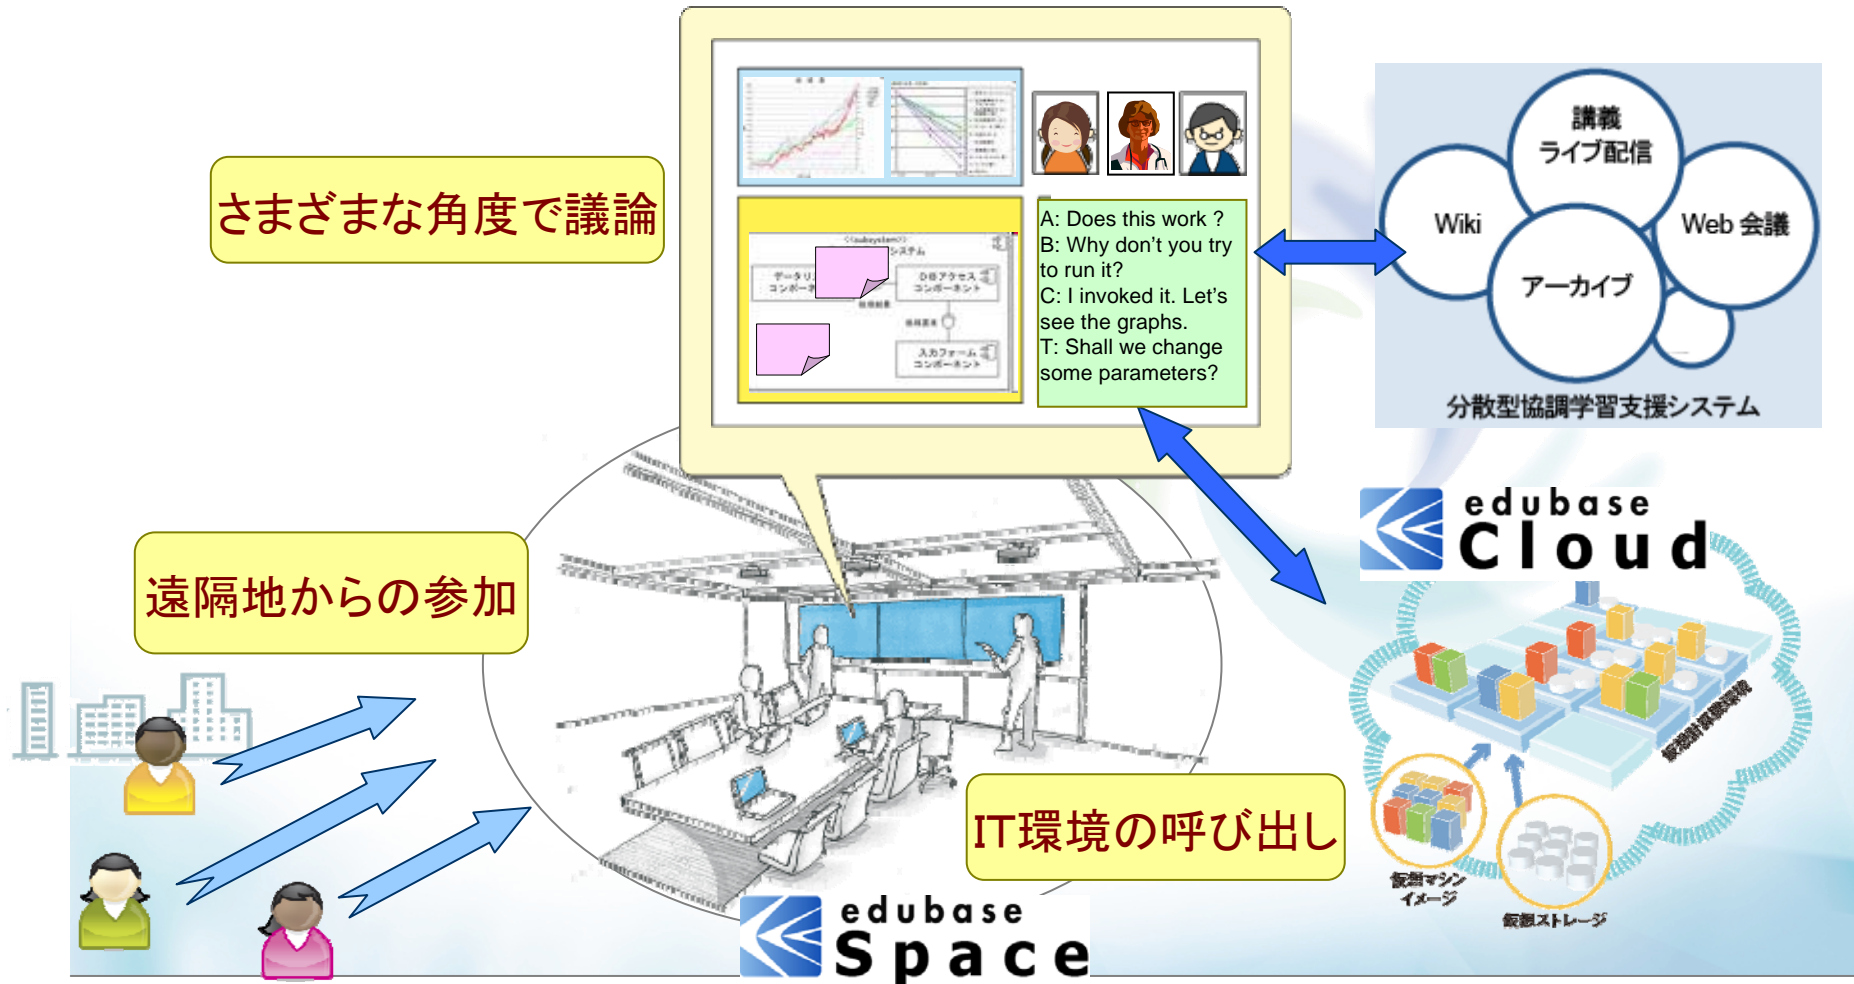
さまざまな角度で議論

A: Does this work ?
B: Why don't you try to run it?
C: I invoked it. Let's see the graphs.
T: Shall we change some parameters?

講義
ライブ配信
Wiki
Web 会議
アーカイブ
分散型協調学習支援システム

遠隔地からの参加

edubase Cloud

仮想計算機環境

仮想マシン
イメージ

仮想ストレージ

IT環境の呼び出し

edubase Space